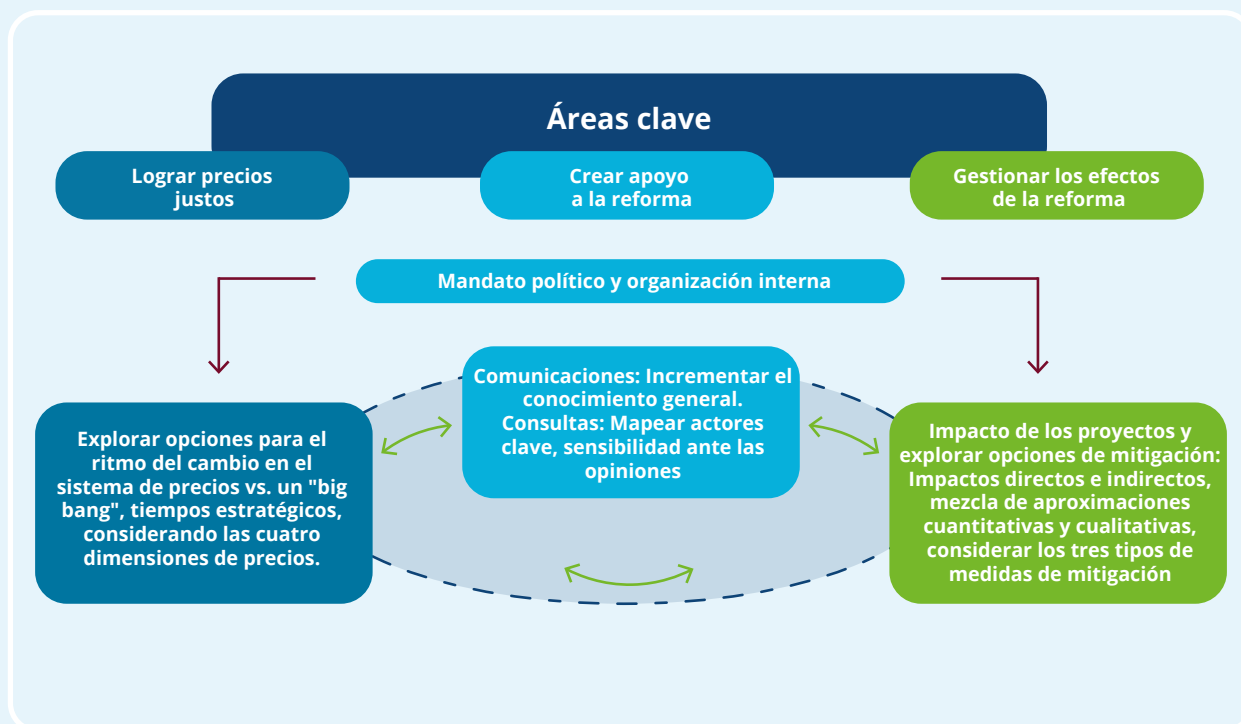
Áreas clave

Lograr precios justos

Crear apoyo a la reforma

Gestionar los efectos de la reforma

Mandato político y organización interna

Comunicaciones: Incrementar el conocimiento general. Consultas: Mapear actores clave, sensibilidad ante las opiniones

Explorar opciones para el ritmo del cambio en el sistema de precios vs. un "big bang", tiempos estratégicos, considerando las cuatro dimensiones de precios.

Impacto de los proyectos y explorar opciones de mitigación: Impactos directos e indirectos, mezcla de aproximaciones cuantitativas y cualitativas, considerar los tres tipos de medidas de mitigación